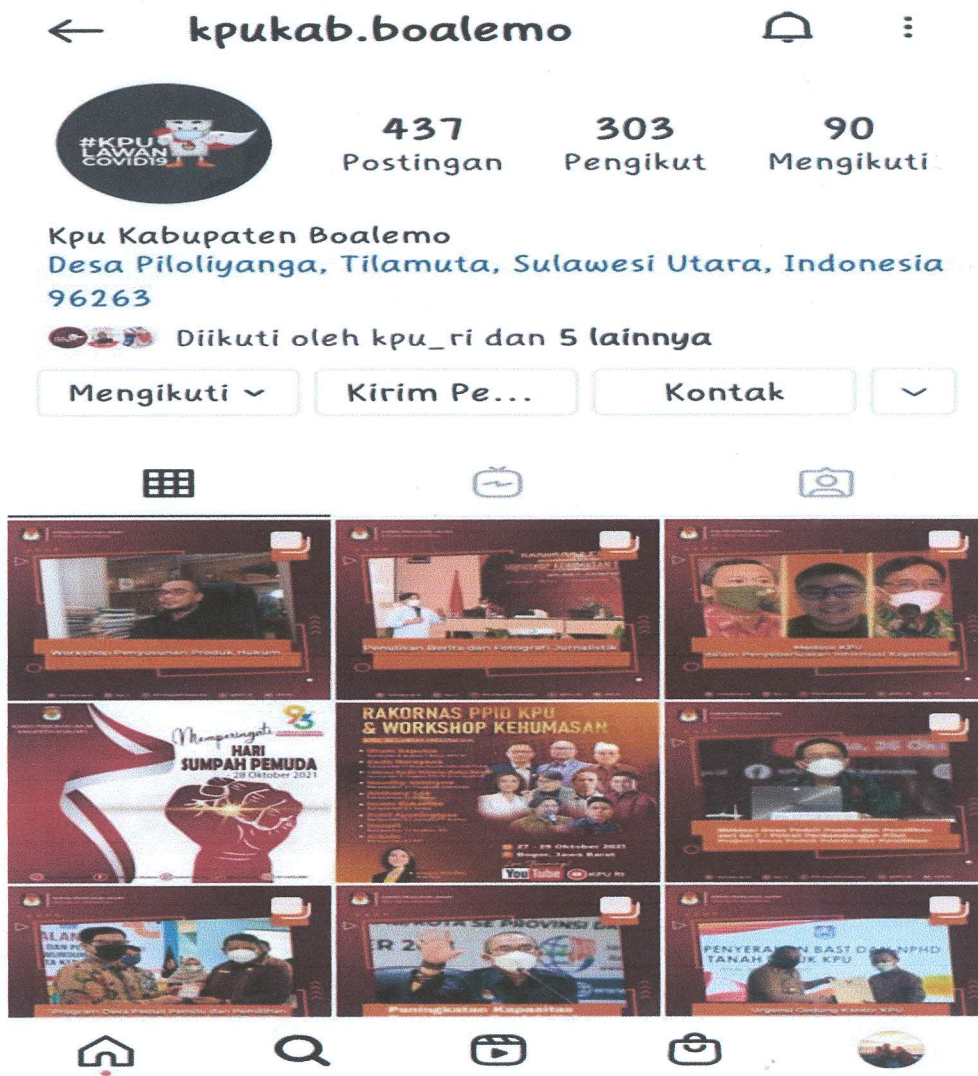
kpukab.boalemo

#KPU LAWAN COVID19

437 Postingan
303 Pengikut
90 Mengikuti

Kpu Kabupaten Boalemo
Desa Piloliyanga, Tilamuta, Sulawesi Utara, Indonesia 96263

Diikuti oleh kpu_ri dan 5 lainnya

Mengikuti
Kirim Pe...
Kontak

Workshop Penyusunan Produk Hukum

Penulisan Berita dan Fotografi Jurnalistik

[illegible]

Memperingati HARI SUMPAH PEMUDA 28 Oktober 2021

RAKORNAS PPID KPU & WORKSHOP KEHUMASAN

27 - 29 Oktober 2021
Bogor, Jawa Barat
YouTube KPU RI

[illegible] 28 Okt

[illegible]

Program Desa Peduli Pemilu dan Pemilihan

Peningkatan Kapasitas

PENYERAHAN BAST DAN NPHD TANAH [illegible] KPU